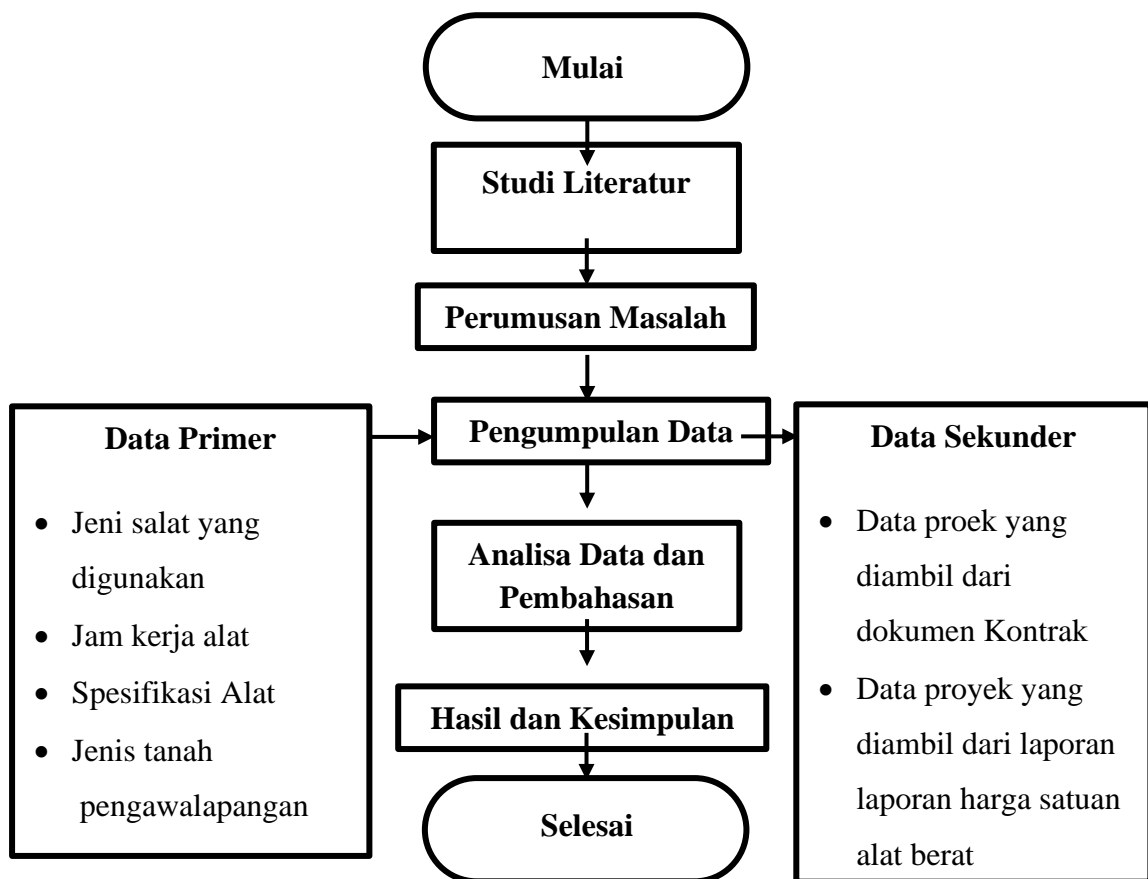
Mulai

Studi Literatur

Perumusan Masalah

Data Primer

- Jeni salat yang digunakan
- Jam kerja alat
- Spesifikasi Alat
- Jenis tanah pengawalapangan

Pengumpulan Data

Data Sekunder

- Data proek yang diambil dari dokumen Kontrak
- Data proyek yang diambil dari laporan laporan harga satuan alat berat

Analisa Data dan Pembahasan

Hasil dan Kesimpulan

Selesai